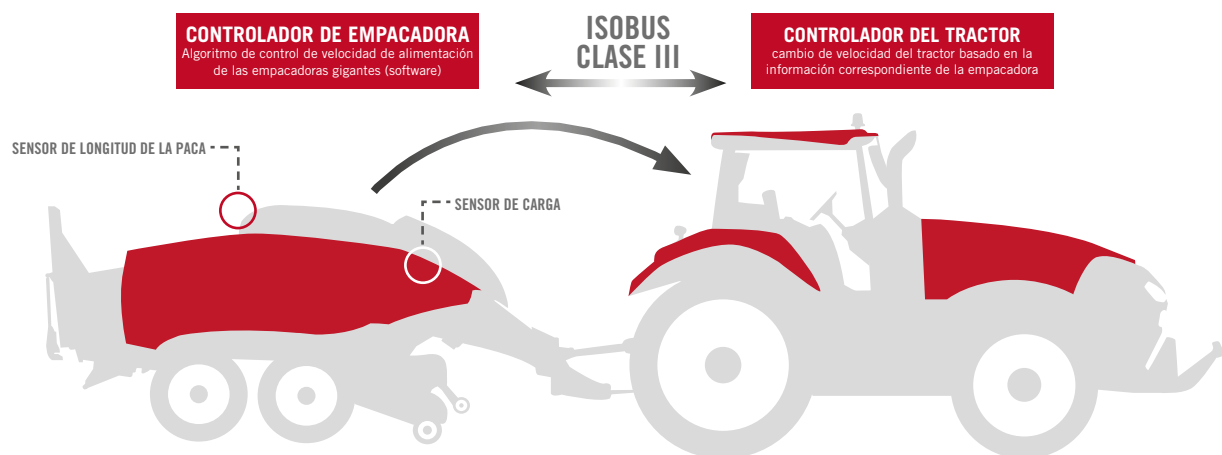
CONTROLADOR DE EMPACADORA
Algoritmo de control de velocidad de alimentación de las empacadoras gigantes (software)

ISOBUS
CLASE III

CONTROLADOR DEL TRACTOR
cambio de velocidad del tractor basado en la información correspondiente de la empacadora

SENSOR DE LONGITUD DE LA PACA

SENSOR DE CARGA